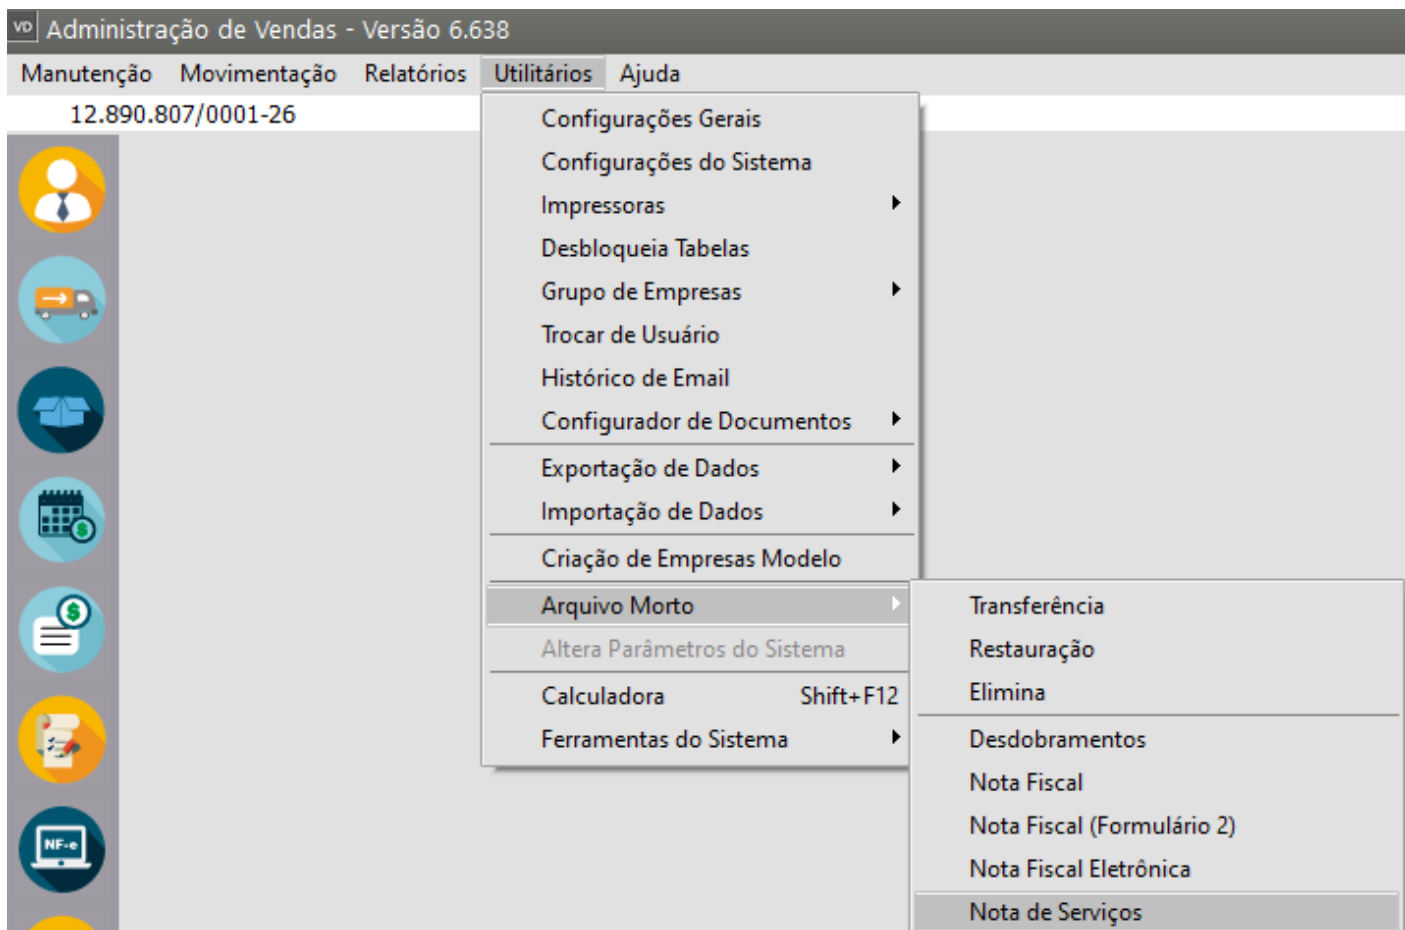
VD Administração de Vendas - Versão 6.638

Manutenção Movimentação Relatórios Utilitários Ajuda

12.890.807/0001-26

NF-e

Configurações Gerais
Configurações do Sistema
Impressoras
Desbloqueia Tabelas
Grupo de Empresas
Trocar de Usuário
Histórico de Email
Configurador de Documentos
Exportação de Dados
Importação de Dados
Criação de Empresas Modelo
Arquivo Morto
Altera Parâmetros do Sistema
Calculadora Shift+F12
Ferramentas do Sistema

Transferência
Restauração
Elimina
Desdobramentos
Nota Fiscal
Nota Fiscal (Formulário 2)
Nota Fiscal Eletrônica
Nota de Serviços